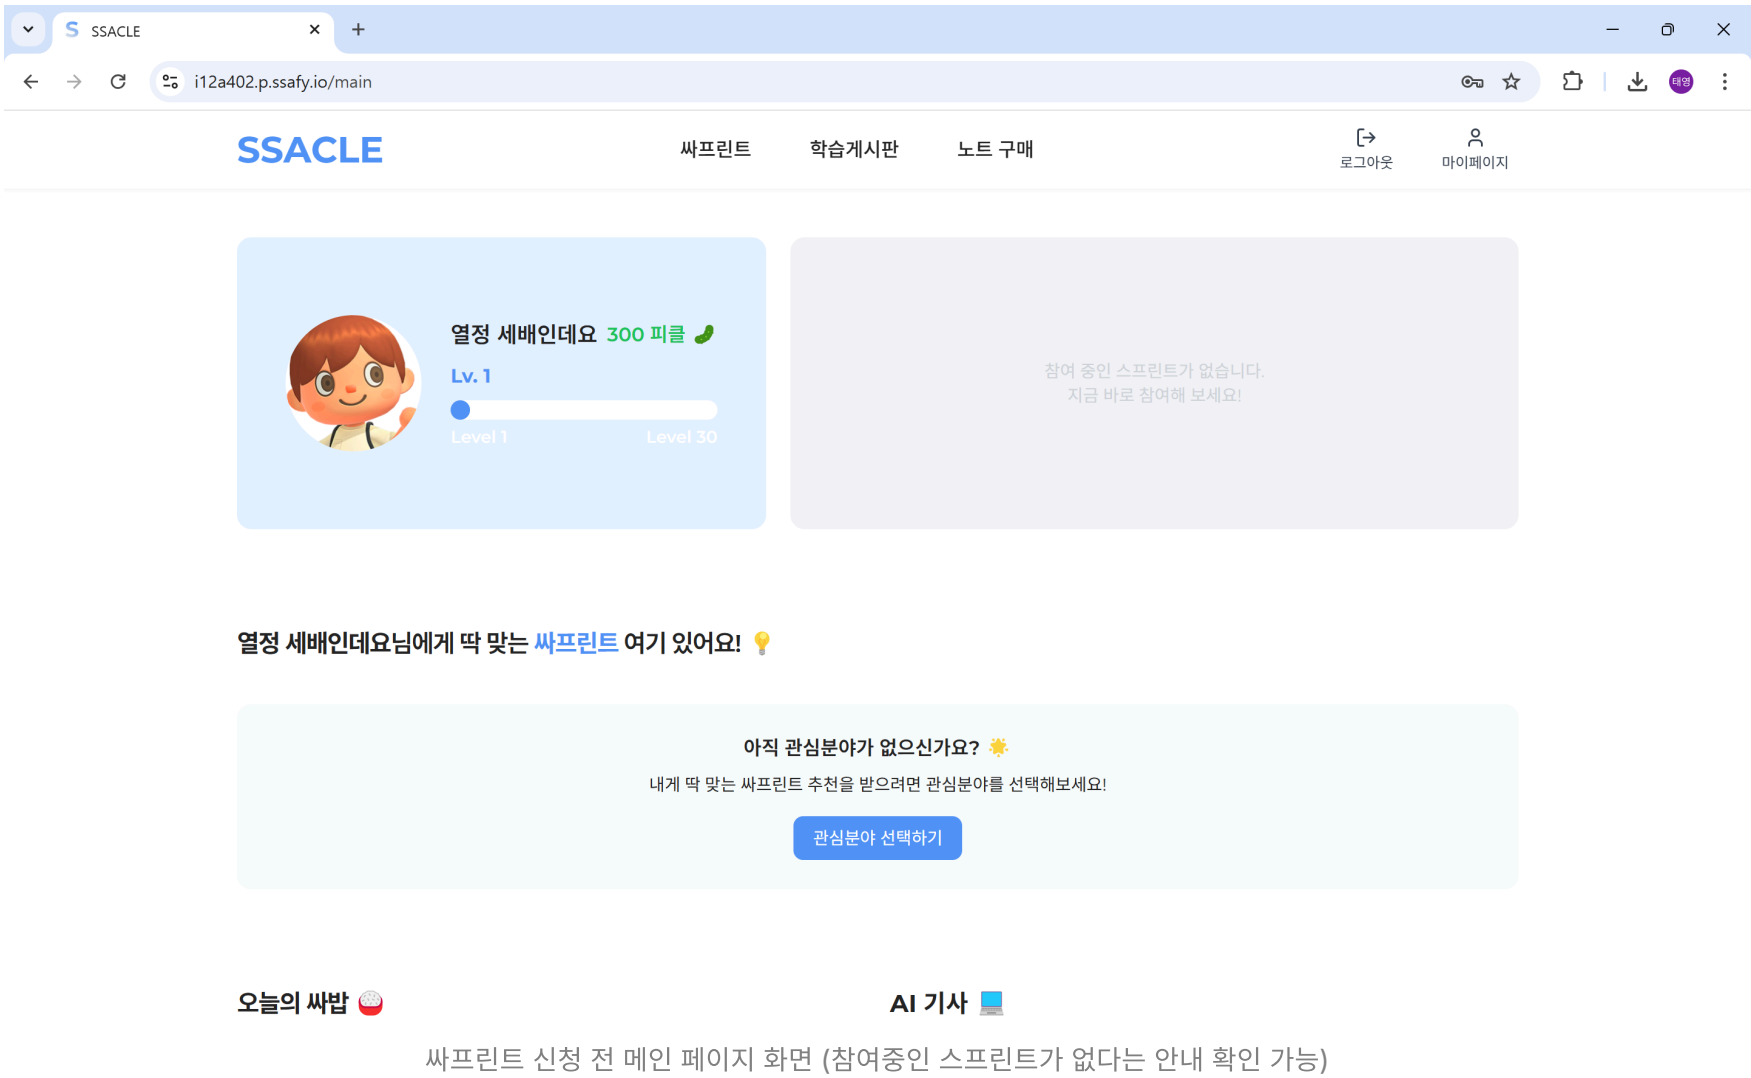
SSACLE

i12a402.p.ssafy.io/main

태영

SSACLE

싸프린트

학습게시판

노트 구매

로그아웃

마이페이지

열정 세배인데요 300 피클

Lv. 1

Level 1

Level 30

참여 중인 스프린트가 없습니다.
지금 바로 참여해 보세요!

열정 세배인데요님에게 딱 맞는 싸프린트 여기 있어요!

아직 관심분야가 없으신가요?

내게 딱 맞는 싸프린트 추천을 받으려면 관심분야를 선택해보세요!

관심분야 선택하기

오늘의 싸밥

AI 기사

싸프린트 신청 전 메인 페이지 화면 (참여중인 스프린트가 없다는 안내 확인 가능)